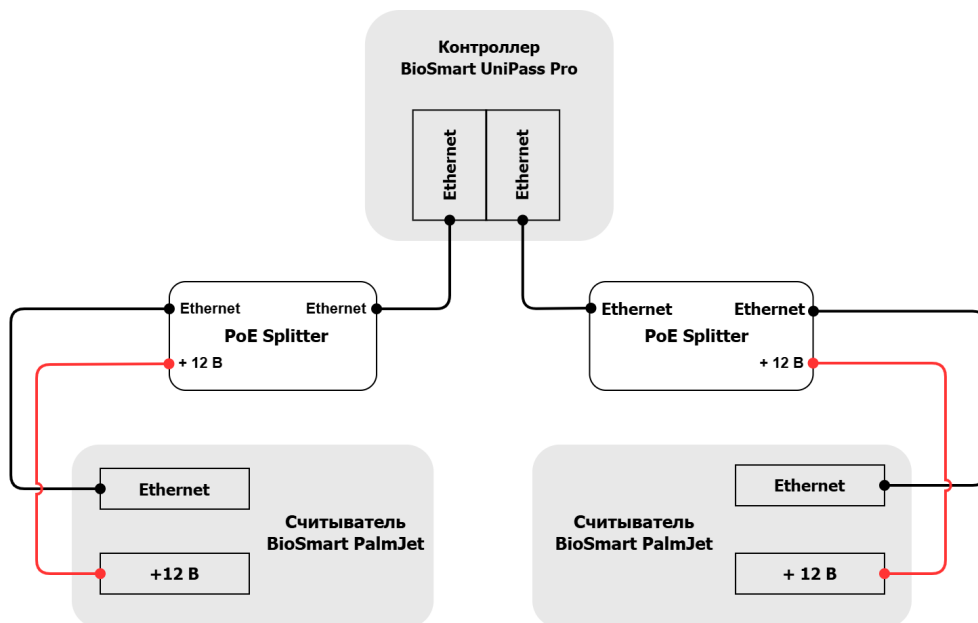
Контроллер
BioSmart UniPass Pro

Ethernet

Ethernet

Ethernet

Ethernet

PoE Splitter

+ 12 В

Ethernet

Ethernet

PoE Splitter

+ 12 В

Ethernet

+12 В

Считыватель
BioSmart PalmJet

Ethernet

+ 12 В

Считыватель
BioSmart PalmJet